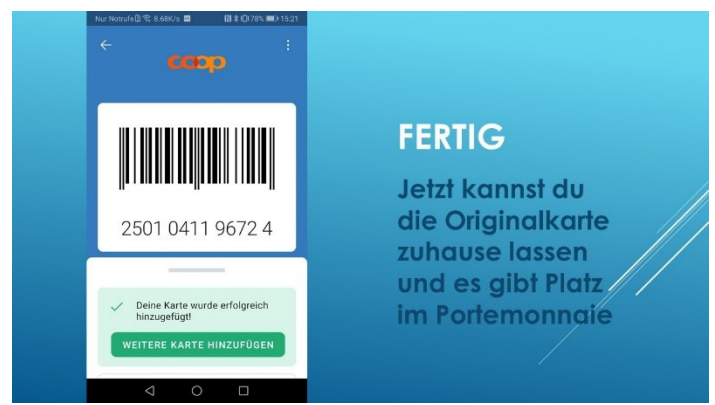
Nur Notrufe 8.68K/s 78% 15:21

coop

2501 0411 9672 4

Deine Karte wurde erfolgreich hinzugefügt!

WEITERE KARTE HINZUFÜGEN

FERTIG

Jetzt kannst du die Originalkarte zuhause lassen und es gibt Platz im Portemonnaie